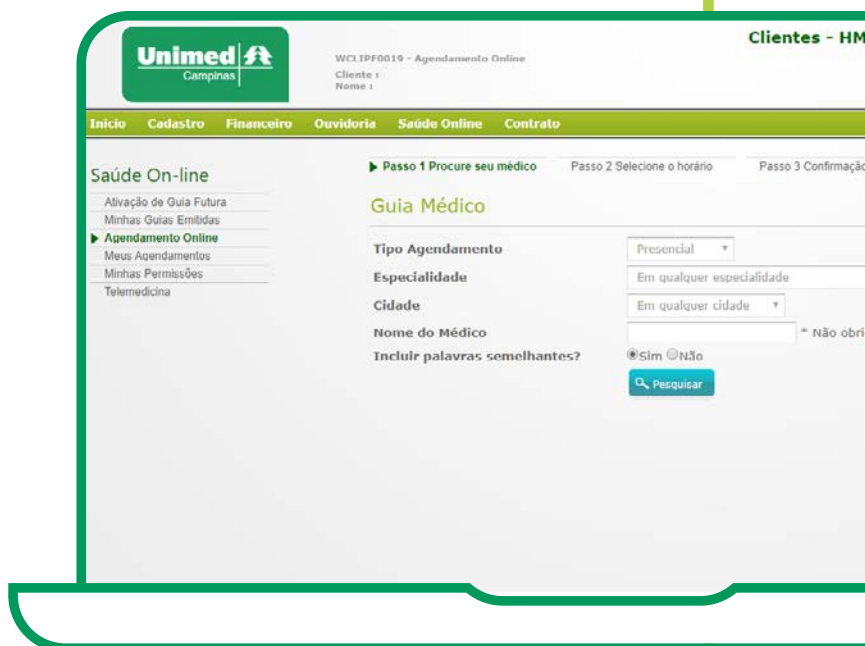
Unimed
Campinas

WCLIPF0019 - Agendamento Online
Cliente :
Nome :

Clientes - HM

Inicio Cadastro Financeiro Ouvidoria Saúde Online Contrato

Saúde On-line
Ativação de Guia Futura
Minhas Guias Emitidas
Agendamento Online
Meus Agendamentos
Minhas Permissões
Telemedicina

Passo 1 Procure seu médico
Passo 2 Selecione o horário
Passo 3 Confirmaçã

Guia Médico

Tipo Agendamento
Presencial
Especialidade
Em qualquer especialidade
Cidade
Em qualquer cidade
Nome do Médico
* Não obri
Incluir palavras semelhantes?
Sim Não

Pesquisar